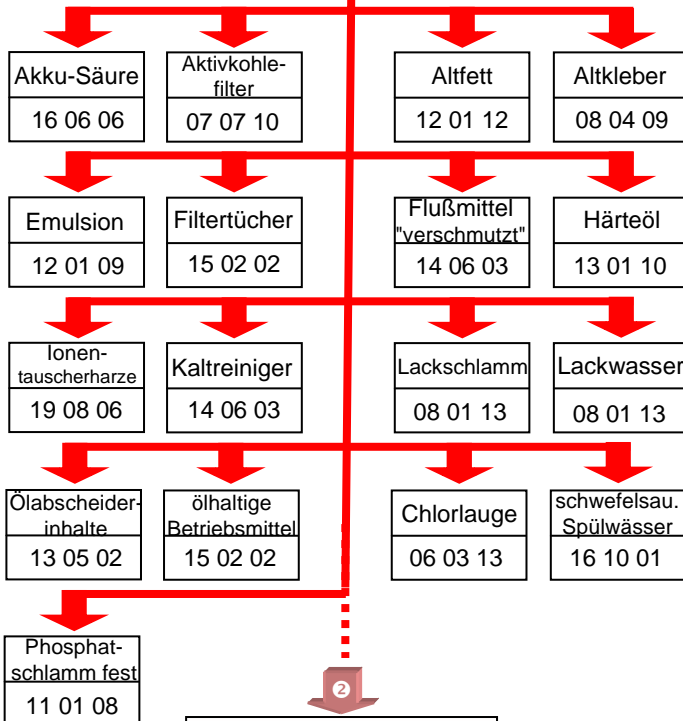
Akku-Säure
16 06 06

Aktivkohlefilter
07 07 10

Altfett
12 01 12

Altkleber
08 04 09

Emulsion
12 01 09

Filtertücher
15 02 02

Flußmittel "verschmutzt"
14 06 03

Härteöl
13 01 10

Ionentauscherharze
19 08 06

Kaltreiniger
14 06 03

Lackschlamm
08 01 13

Lackwasser
08 01 13

Ölabscheiderinhalte
13 05 02

ölhaltige Betriebsmittel
15 02 02

Chlorlauge
06 03 13

schwefelsau. Spülwässer
16 10 01

Phosphatschlamm fest
11 01 08

2